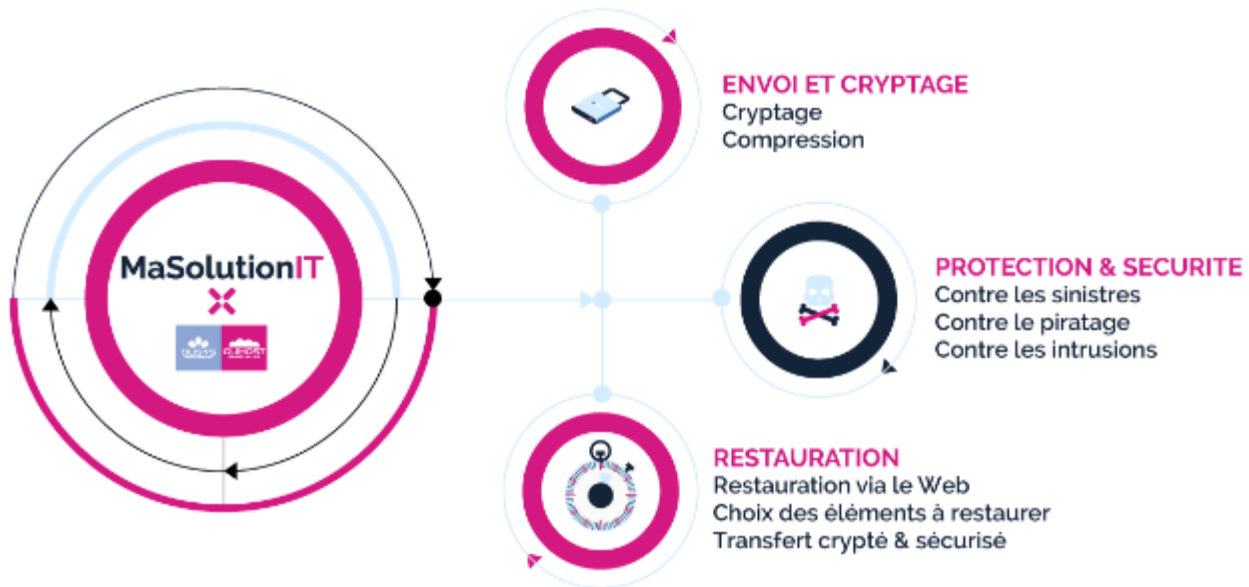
MaSolutionIT
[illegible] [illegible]

ENVOI ET CRYPTAGE
Cryptage
Compression

PROTECTION & SECURITE
Contre les sinistres
Contre le piratage
Contre les intrusions

RESTAURATION
Restauration via le Web
Choix des éléments à restaurer
Transfert crypté & sécurisé